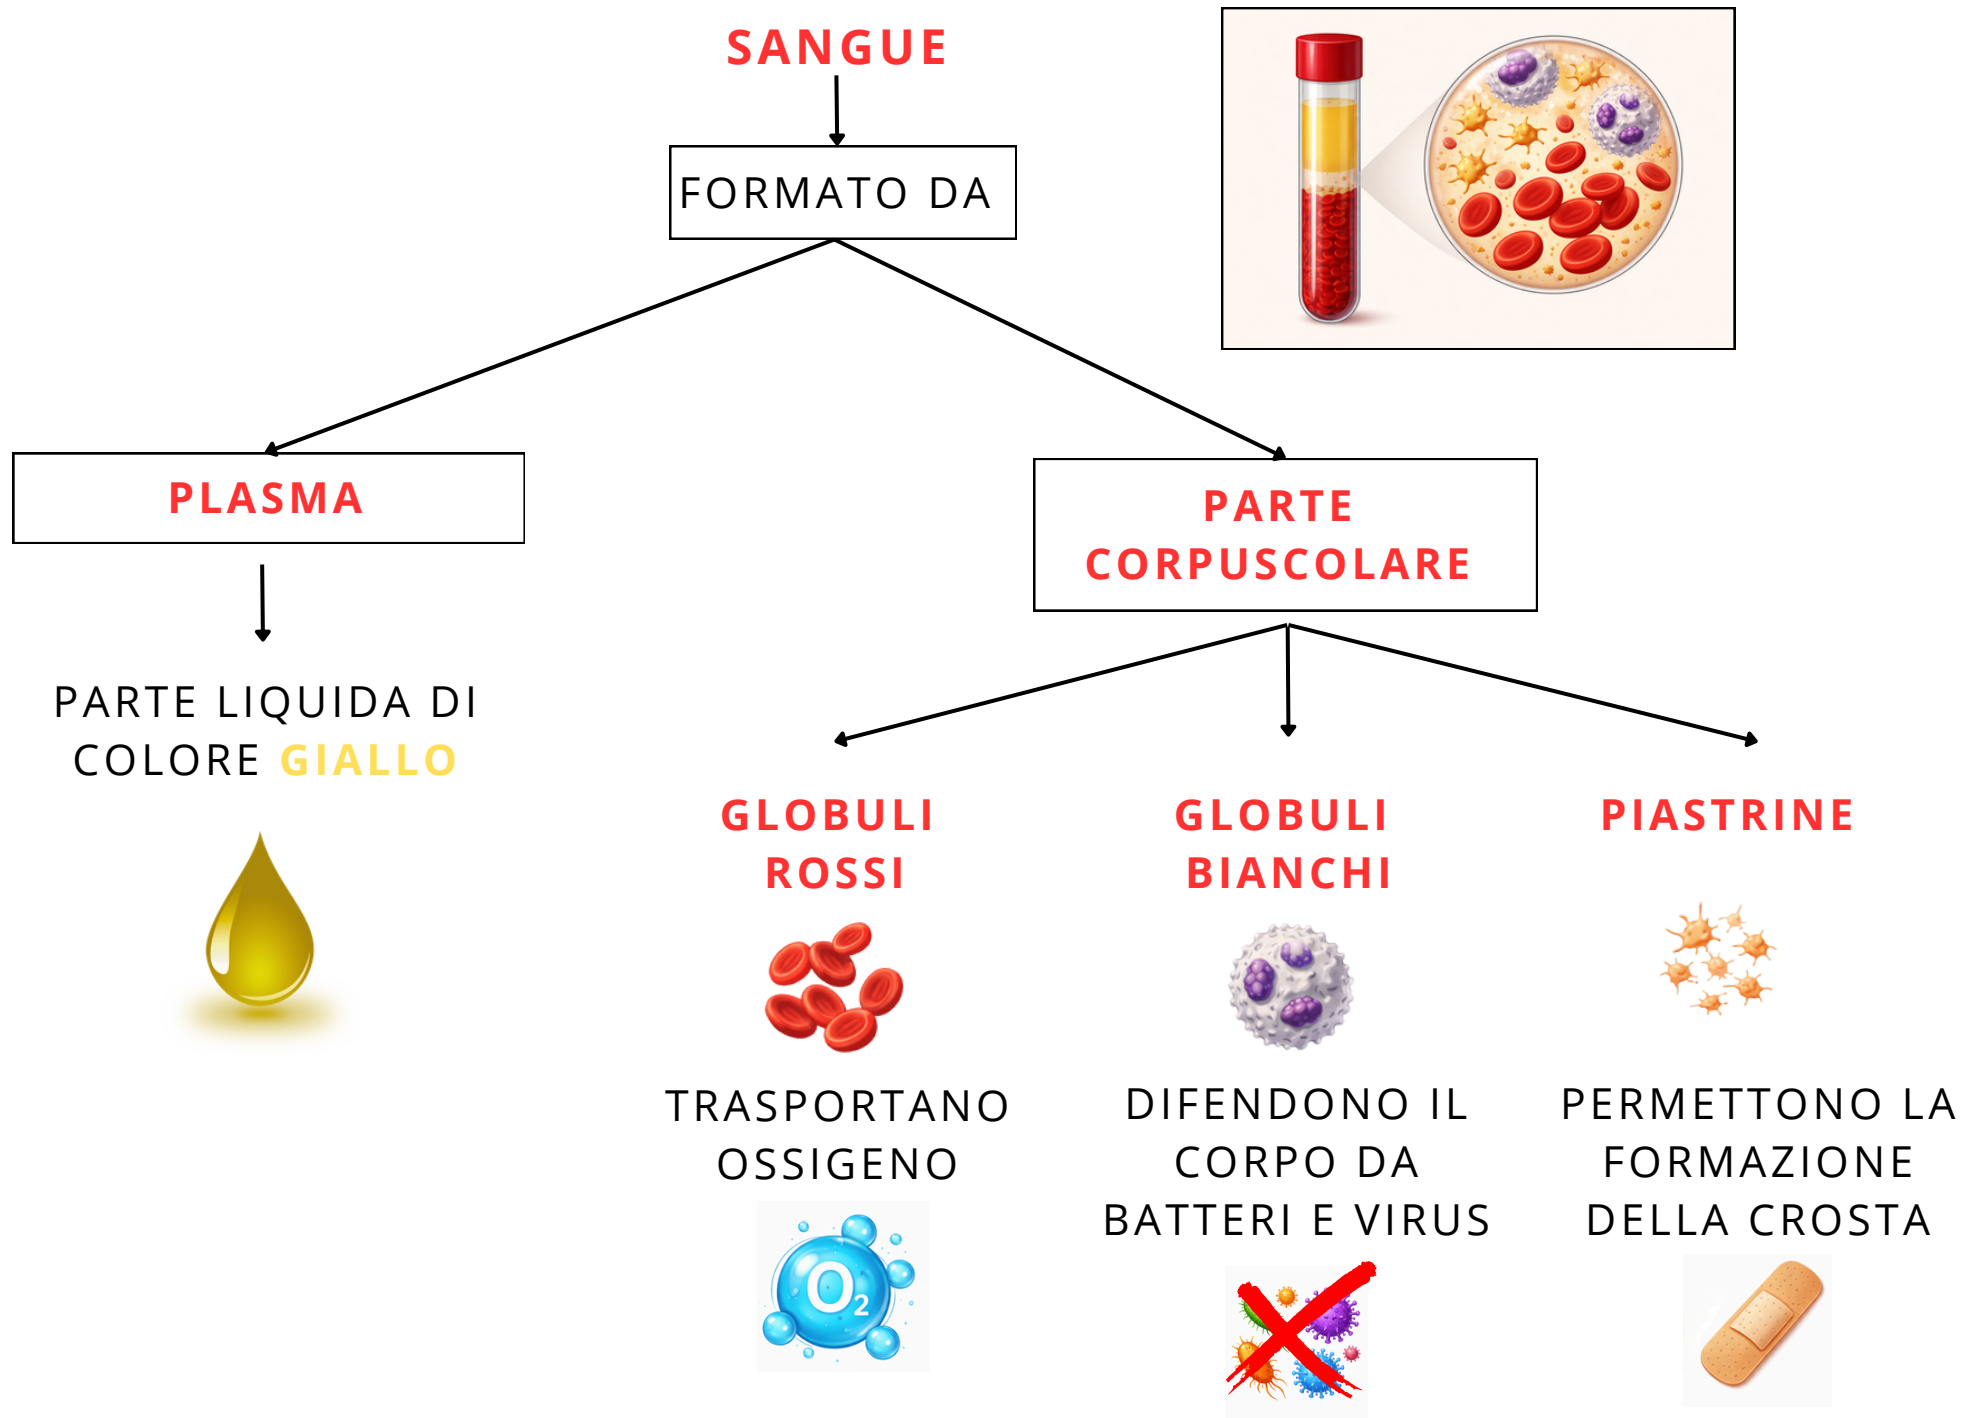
SANGUE

FORMATO DA

PLASMA

PARTE LIQUIDA DI COLORE GIALLO

PARTE CORPUSCOLARE

GLOBULI ROSSI

TRASPORTANO OSSIGENO

$O_2$

GLOBULI BIANCHI

DIFENDONO IL CORPO DA BATTERI E VIRUS

PIASTRINE

PERMETTONO LA FORMAZIONE DELLA CROSTA